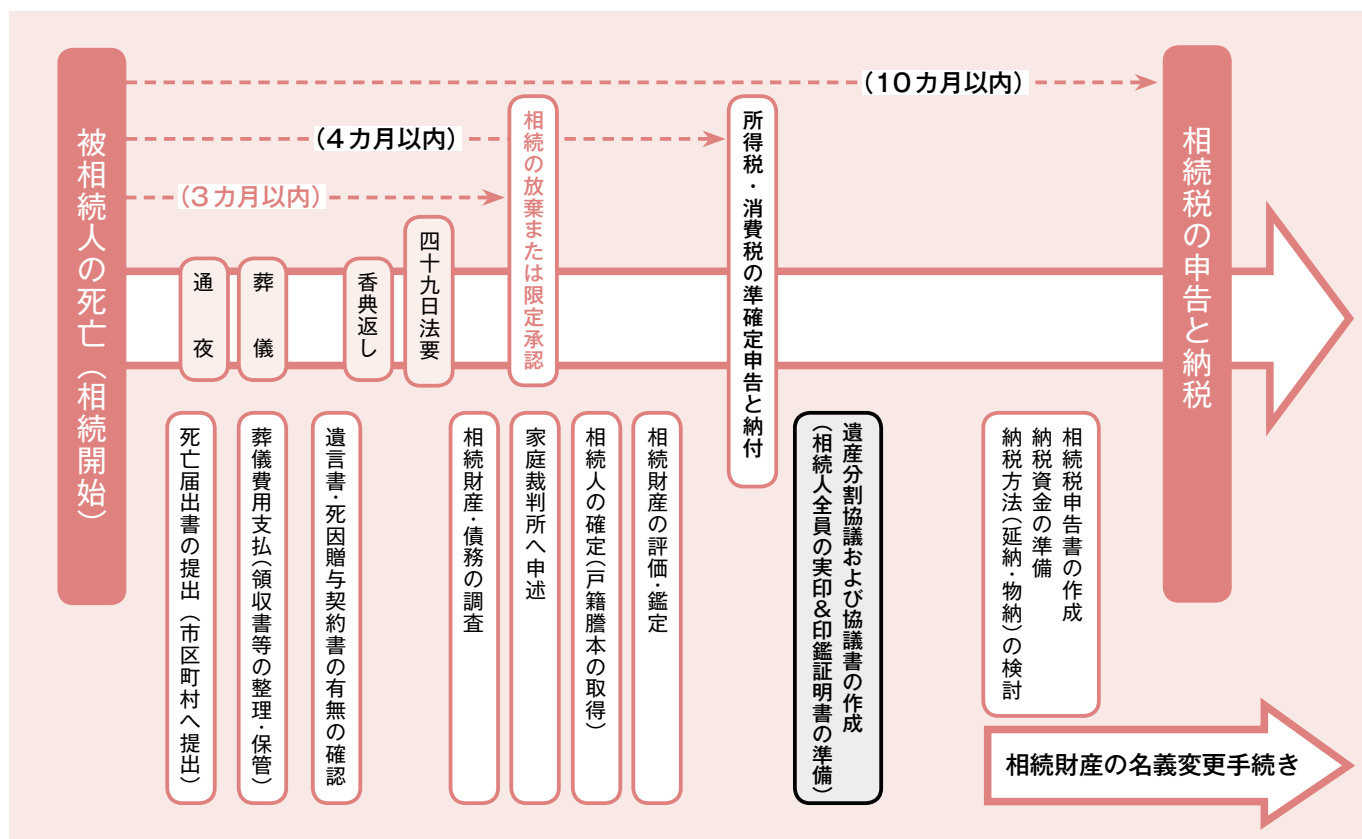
被相続人の死亡（相続開始）

（10カ月以内）

（4カ月以内）

（3カ月以内）

通夜

葬儀

香典返し

四十九日法要

相続の放棄または限定承認

所得税・消費税の準確定申告と納付

相続税の申告と納税

死亡届出書の提出（市区町村へ提出）

葬儀費用支払（領収書等の整理・保管）

遺言書・死因贈与契約書の有無の確認

相続財産・債務の調査

家庭裁判所へ申述

相続人の確定（戸籍謄本の取得）

相続財産の評価・鑑定

遺産分割協議および協議書の作成（相続人全員の実印＆印鑑証明書の準備）

相続税申告書の作成
納税資金の準備
納税方法（延納・物納）の検討

相続財産の名義変更手続き